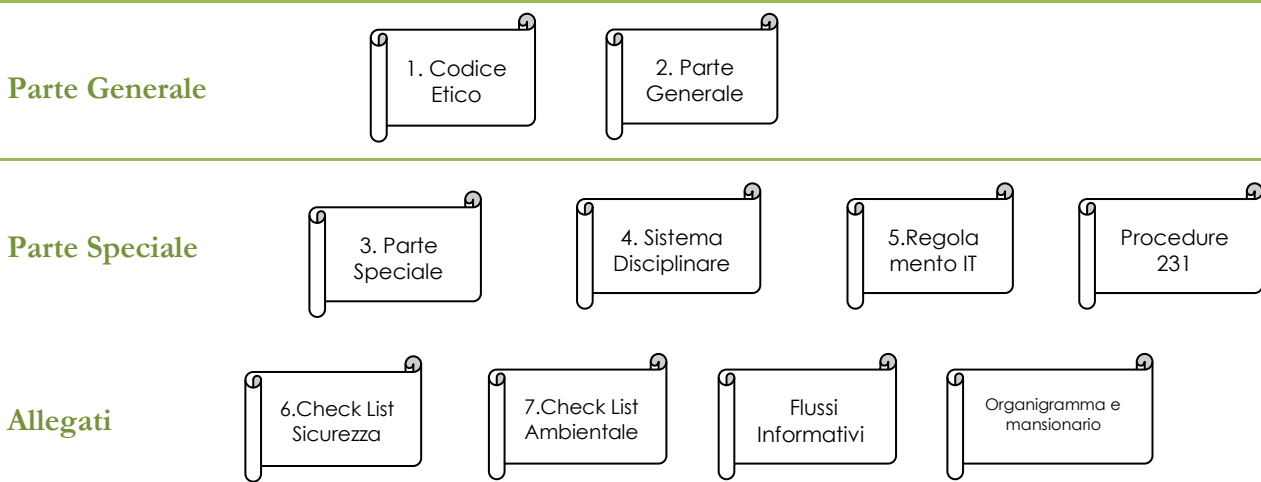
Parte Generale

1. Codice Etico

2. Parte Generale

Parte Speciale

3. Parte Speciale

4. Sistema Disciplinare

5.Regola mento IT

Procedure 231

Allegati

6.Check List Sicurezza

7.Check List Ambientale

Flussi Informativi

Organigramma e mansionario